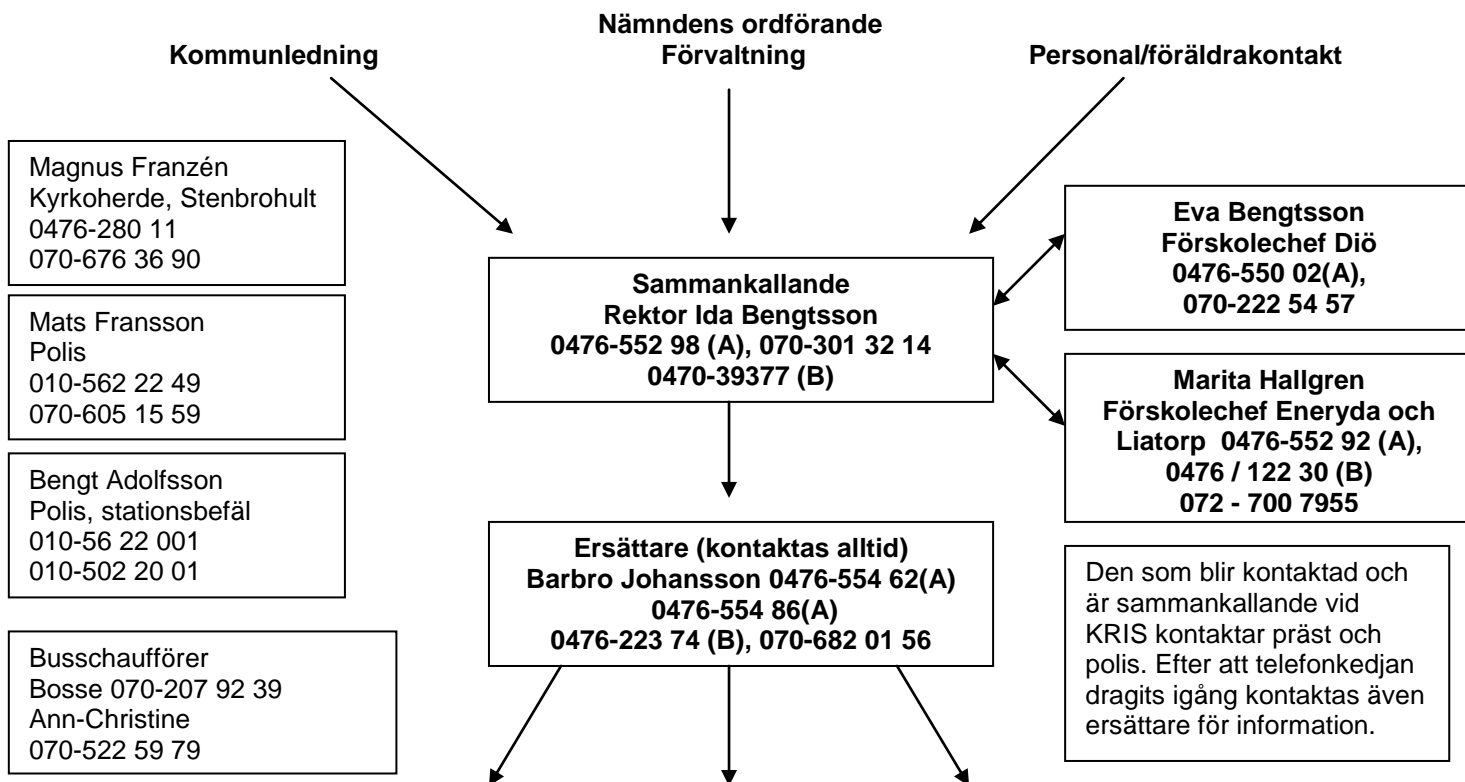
Nämndens ordförande
Förvaltning

Kommunledning

Personal/föräldrakontakt

Magnus Franzén
Kyrkoherde, Stenbrohult
0476-280 11
070-676 36 90

Mats Fransson
Polis
010-562 22 49
070-605 15 59

Bengt Adolfsson
Polis, stationsbefäl
010-56 22 001
010-502 20 01

Busschaufförer
Bosse 070-207 92 39
Ann-Christine
070-522 59 79

Sammankallande
Rektor Ida Bengtsson
0476-552 98 (A), 070-301 32 14
0470-39377 (B)

Ersättare (kontaktas alltid)
Barbro Johansson 0476-554 62(A)
0476-554 86(A)
0476-223 74 (B), 070-682 01 56

Eva Bengtsson
Förskolechef Diö
0476-550 02(A),
070-222 54 57

Marita Hallgren
Förskolechef Eneryda och Liatorp 0476-552 92 (A),
0476 / 122 30 (B)
072 - 700 7955

Den som blir kontaktad och är sammankallande vid KRIS kontaktar präst och polis. Efter att telefonkedjan dragits igång kontaktas även ersättare för information.